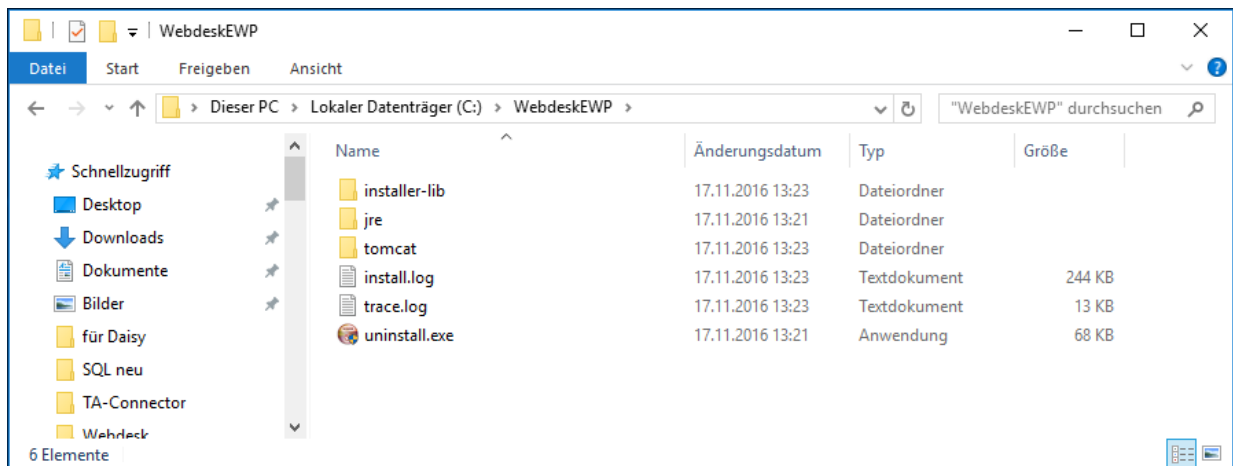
WebdeskEWP

Datei Start Freigeben Ansicht

Dieser PC › Lokaler Datenträger (C:) › WebdeskEWP ›

"WebdeskEWP" durchsuchen

Schnellzugriff
Desktop
Downloads
Dokumente
Bilder
für Daisy
SQL neu
TA-Connector
Webdesk

| Name | Änderungsdatum | Typ | Größe |
|---|---|---|---|
| installer-lib | 17.11.2016 13:23 | Dateiordner | |
| jre | 17.11.2016 13:21 | Dateiordner | |
| tomcat | 17.11.2016 13:23 | Dateiordner | |
| install.log | 17.11.2016 13:23 | Textdokument | 244 KB |
| trace.log | 17.11.2016 13:23 | Textdokument | 13 KB |
| uninstall.exe | 17.11.2016 13:21 | Anwendung | 68 KB |

6 Elemente